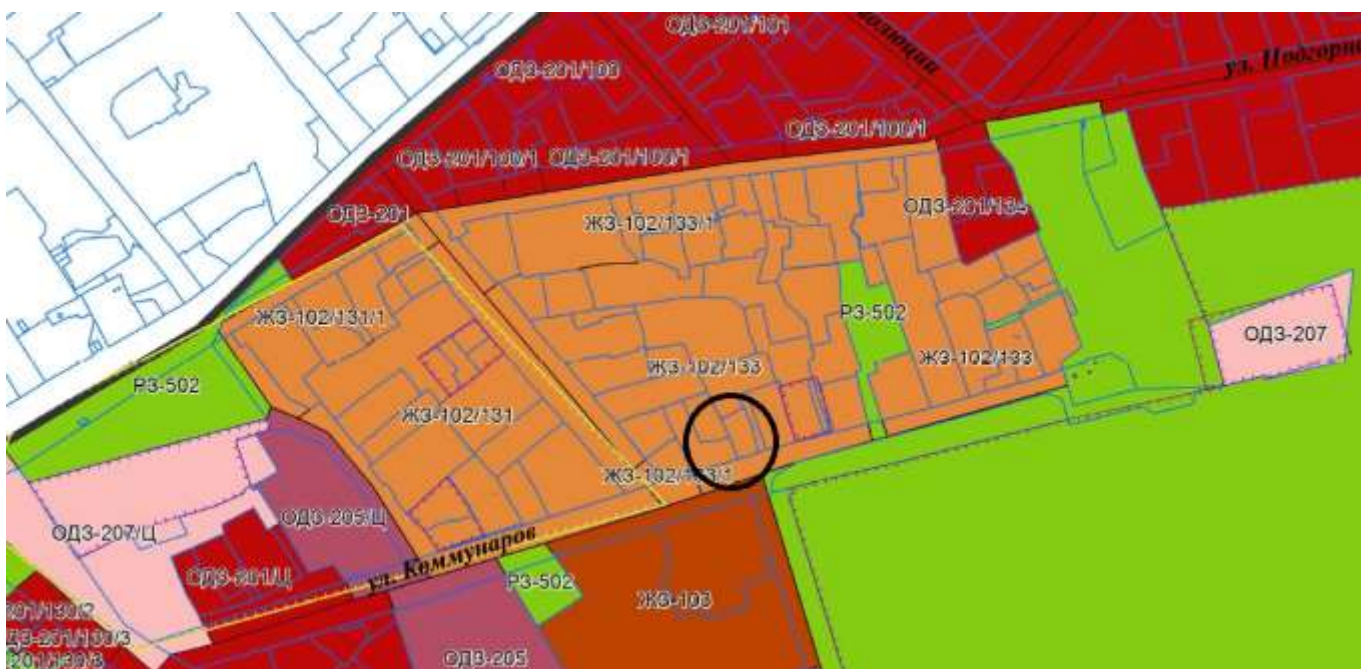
ОДЗ-201/101
ОДЗ-201/100
ул. Иногородн
ОДЗ-201/100/1
ОДЗ-201/100/1 ОДЗ-201/100/1
ОДЗ-201
ОДЗ-201/134
ЖЗ-102/133/1
ЖЗ-102/131/1
РЗ-502
ОДЗ-207
ЖЗ-102/133
ЖЗ-102/133
РЗ-502
ЖЗ-102/131
ЖЗ-102/133/1
ОДЗ-207/Ц
ОДЗ-205/Ц
ул. Коммунаров
ОДЗ-201/Ц
РЗ-502
ЖЗ-103
01/130/2
ДЗ-201/100/3
201/130/3
ОДЗ-205